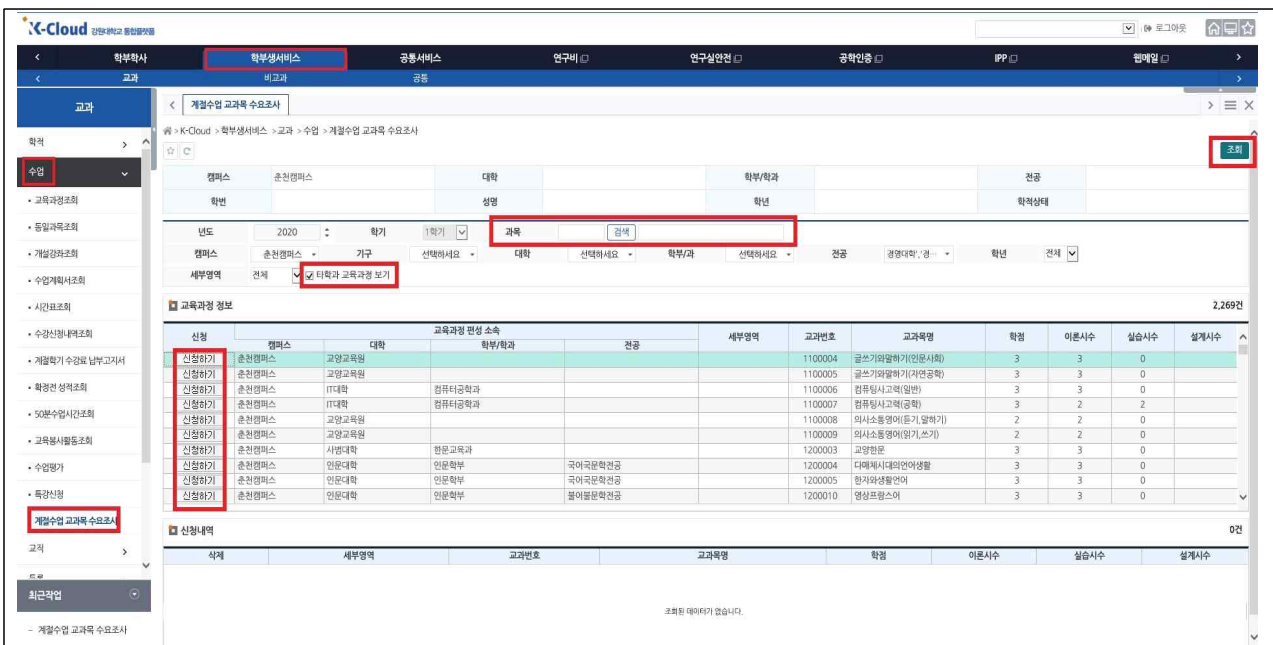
K-Cloud 강원대학교 통합플랫폼

로그아웃

학부학사 학부생서비스 공통서비스 연구비 연구실안전 공학인증 IPP 웹메일

교과 비교과 공통

교과

학적
수업
• 교육과정조회
• 동일과목조회
• 개설강좌조회
• 수업계획서조회
• 시간표조회
• 수강신청내역조회
• 계절학기 수강료 납부고지서
• 확정전 성적조회
• 50분수업시간조회
• 교육봉사활동조회
• 수업평가
• 특강신청
계절수업 교과목 수요조사
교직

최근작업
- 계절수업 교과목 수요조사

계절수업 교과목 수요조사

> K-Cloud > 학부생서비스 > 교과 > 수업 > 계절수업 교과목 수요조사

조회

| 캠퍼스 | 춘천캠퍼스 | 대학 | | 학부/학과 | | 전공 | |
|---|---|---|---|---|---|---|---|
| 학번 | | 성명 | | 학년 | | 학적상태 | |

년도 2020 학기 1학기 과목 검색
캠퍼스 춘천캠퍼스 기구 선택하세요 대학 선택하세요 학부/과 선택하세요 전공 경영대학,'경... 학년 전체
세부영역 전체 타학과 교육과정 보기

교육과정 정보 2,269건

| 신청 | 캠퍼스 | 대학 | 학부/학과 | 전공 | 세부영역 | 교과번호 | 교과목명 | 학점 | 이론시수 | 실습시수 | 설계시수 |
|---|---|---|---|---|---|---|---|---|---|---|---|
| 신청하기 | 춘천캠퍼스 | 교양교육원 | | | | 1100004 | 글쓰기와말하기(인문사회) | 3 | 3 | 0 | |
| 신청하기 | 춘천캠퍼스 | 교양교육원 | | | | 1100005 | 글쓰기와말하기(자연공학) | 3 | 3 | 0 | |
| 신청하기 | 춘천캠퍼스 | IT대학 | 컴퓨터공학과 | | | 1100006 | 컴퓨팅사고력(일반) | 3 | 3 | 0 | |
| 신청하기 | 춘천캠퍼스 | IT대학 | 컴퓨터공학과 | | | 1100007 | 컴퓨팅사고력(공학) | 3 | 2 | 2 | |
| 신청하기 | 춘천캠퍼스 | 교양교육원 | | | | 1100008 | 의사소통영어(듣기,말하기) | 2 | 2 | 0 | |
| 신청하기 | 춘천캠퍼스 | 교양교육원 | | | | 1100009 | 의사소통영어(읽기,쓰기) | 2 | 2 | 0 | |
| 신청하기 | 춘천캠퍼스 | 사범대학 | 한문교육과 | | | 1200003 | 고양한문 | 3 | 3 | 0 | |
| 신청하기 | 춘천캠퍼스 | 인문대학 | 인문학부 | 국어국문학전공 | | 1200004 | 다매체시대의언어생활 | 3 | 3 | 0 | |
| 신청하기 | 춘천캠퍼스 | 인문대학 | 인문학부 | 국어국문학전공 | | 1200005 | 한자와생활언어 | 3 | 3 | 0 | |
| 신청하기 | 춘천캠퍼스 | 인문대학 | 인문학부 | 불어불문학전공 | | 1200010 | 영상프랑스어 | 3 | 3 | 0 | |

신청내역 0건

| 삭제 | 세부영역 | 교과번호 | 교과목명 | 학점 | 이론시수 | 실습시수 | 설계시수 |
|---|---|---|---|---|---|---|---|

조회된 데이터가 없습니다.